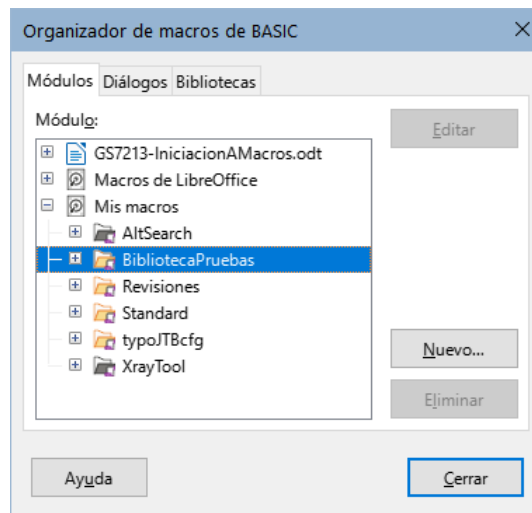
Organizador de macros de BASIC ×

Módulos Diálogos Bibliotecas

Módulo:

GS7213-IniciacionAMacros.odt
Macros de LibreOffice
Mis macros
AltSearch
BibliotecaPruebas
Revisiones
Standard
typoJTBcfg
XrayTool

Editar

Nuevo...

Eliminar

Ayuda

Cerrar